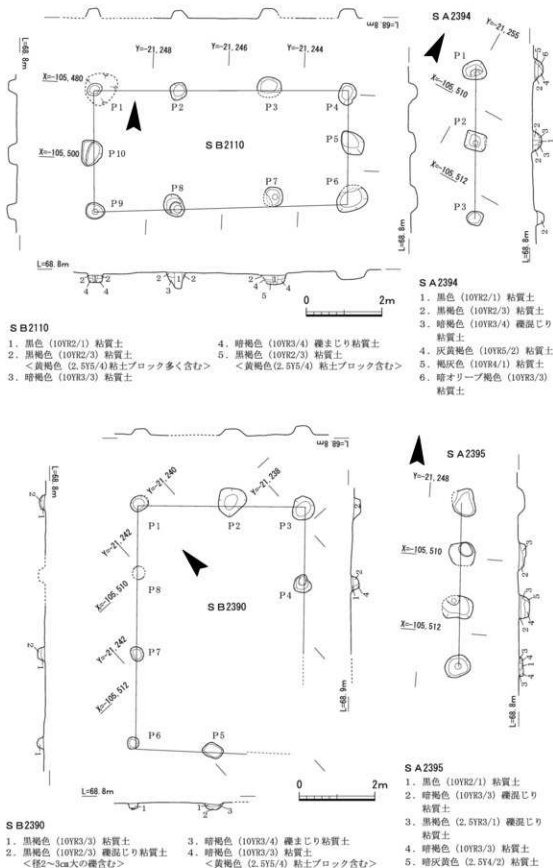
L=68.8m
L=68.8m
Y=-21,248
Y=-21,246
Y=-21,244
X=-105,480
P1
P2
P3
P4
X=-105,500
P10
P5
SB2110
P8
P7
P6
P9
L=68.8m
2 2 4 4
2 1 2 3
2 4 5 3
0
2m

S A 2394
Y=-21,255
P1
X=-105,510
P2
X=-105,512
P3
L=68.8m

S A 2394
1. 黒色 (10YR2/1) 粘質土
2. 黒褐色 (10YR2/3) 粘質土
3. 暗褐色 (10YR3/4) 礫混じり粘質土
4. 灰黄褐色 (10YR5/2) 粘質土
5. 褐灰色 (10YR4/1) 粘質土
6. 暗オリーブ褐色 (10YR3/3) 粘質土

S B2110
1. 黒色 (10YR2/1) 粘質土
2. 黒褐色 (10YR2/3) 粘質土 <黄褐色 (2.5Y5/4) 粘土ブロック多く含む>
3. 暗褐色 (10YR3/3) 粘質土
4. 暗褐色 (10YR3/4) 礫まじり粘質土
5. 黒褐色 (10YR2/3) 粘質土 <黄褐色 (2.5Y5/4) 粘土ブロック含む>

L=68.8m
L=68.8m
Y=-21,240
Y=-21,238
Y=-21,242
P1
P2
P3
X=-105,510
P8
S B2390
P4
Y=-21,242
P7
X=-105,512
P6
P5
L=68.9m
L=68.8m
0
2m

S A 2395
Y=-21,248
X=-105,510
X=-105,512
L=68.8m

S A 2395
1. 黒色 (10YR2/1) 粘質土
2. 暗褐色 (10YR3/3) 礫混じり粘質土
3. 黒褐色 (2.5YR3/1) 礫混じり粘質土
4. 暗褐色 (10YR3/3) 粘質土
5. 暗灰黄色 (2.5Y4/2) 粘質土

S B2390
1. 黒褐色 (10YR3/3) 粘質土
2. 黒褐色 (10YR2/3) 礫混じり粘質土 <径2~3cm大の礫含む>
3. 暗褐色 (10YR3/4) 礫まじり粘質土
4. 暗褐色 (10YR3/3) 粘質土 <黄褐色 (2.5Y5/4) 粘土ブロック含む>